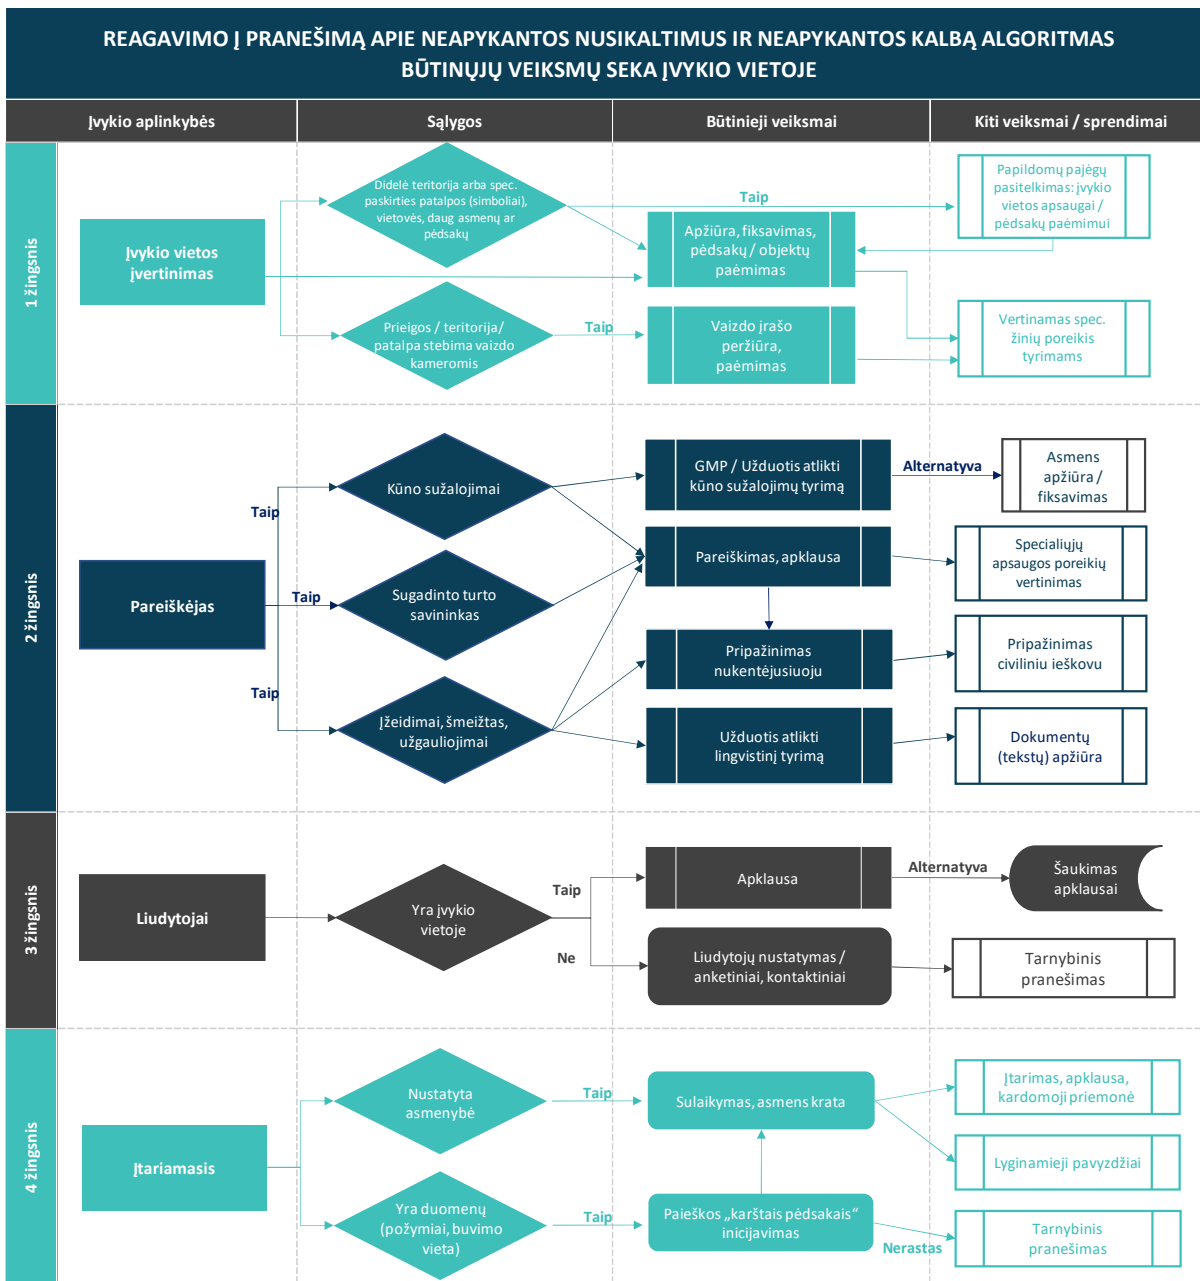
REAGAVIMO Į PRANEŠIMĄ APIE NEAPYKANTOS NUSIKALTIMUS IR NEAPYKANTOS KALBĄ ALGORITMAS
BŪTINŲJŲ VEIKSMŲ SEKA ĮVYKIO VIETOJE

Įvykio aplinkybės | Sąlygos | Būtinieji veiksmai | Kiti veiksmai / sprendimai

1 žingsnis

Įvykio vietos įvertinimas

Didelė teritorija arba spec. paskirties patalpos (simboliai), vietovės, daug asmenų ar pėdsakų

Taip

Papildomų pajėgų pasitelkimas: įvykio vietos apsaugai / pėdsakų paėmimui

Apžiūra, fiksavimas, pėdsakų / objektų paėmimas

Prieigos / teritorija / patalpa stebima vaizdo kameromis

Taip

Vaizdo įrašo peržiūra, paėmimas

Vertinamas spec. žinių poreikis tyrimams

2 žingsnis

Pareiškėjas

Taip

Kūno sužalojimai

GMP / Užduotis atlikti kūno sužalojimų tyrimą

Alternatyva

Asmens apžiūra / fiksavimas

Taip

Sugadinto turto savininkas

Pareiškimas, apklausa

Specialiųjų apsaugos poreikių vertinimas

Pripažinimas nukentėjusiuoju

Pripažinimas civiliniu ieškovu

Taip

Įžeidimai, šmeižtas, užgauliojimai

Užduotis atlikti lingvistinį tyrimą

Dokumentų (tekstų) apžiūra

3 žingsnis

Liudytojai

Yra įvykio vietoje

Taip

Apklausa

Alternatyva

Šaukimas apklausai

Ne

Liudytojų nustatymas / anketiniai, kontaktiniai

Tarnybinis pranešimas

4 žingsnis

Įtariamasis

Nustatyta asmenybė

Taip

Sulaikymas, asmens krata

Įtarimas, apklausa, kardomoji priemonė

Lyginamieji pavyzdžiai

Yra duomenų (požymiai, buvimo vieta)

Taip

Paieškos „karštais pėdsakais“ inicijavimas

Nerastas

Tarnybinis pranešimas